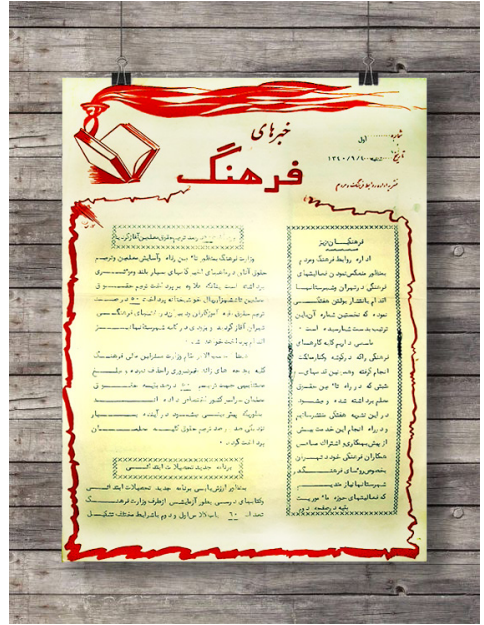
خبرهای
فرهنگ

شماره اول
تاریخ ۱۳۴۰/۹/۱۰

نشریه اداره روابط فرهنگی و مردم

فرهنگیان تبریز

اداره روابط فرهنگ و مردم بمنظور هماهنگی تمایلات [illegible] فرهنگی و تشویق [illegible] اقدام بانتشار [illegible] نموده که نخستین شماره آن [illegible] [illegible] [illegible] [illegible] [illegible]

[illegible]

وزارت فرهنگ بمنظور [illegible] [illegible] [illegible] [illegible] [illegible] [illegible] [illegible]

برنامه جدید تحصیلات ابتدائی

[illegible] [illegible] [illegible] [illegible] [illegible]